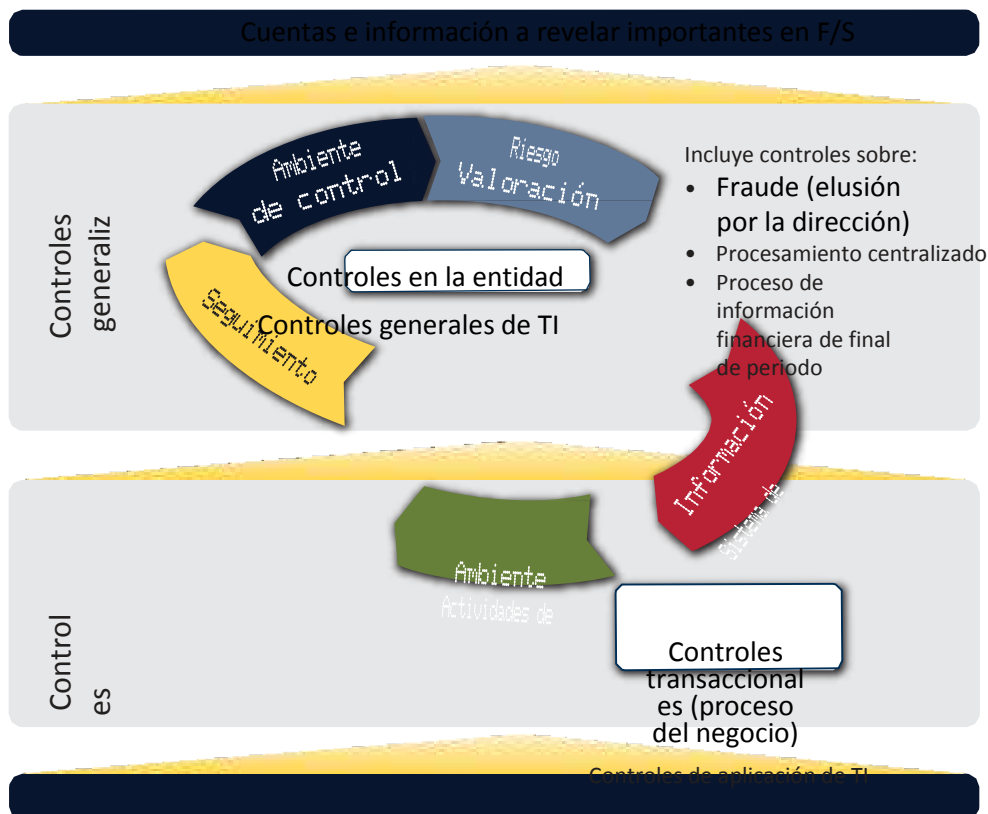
Cuentas e información a revelar importantes en F/S

Controles generaliz

Ambiente de control

Riesgo Valoración

Seguimiento

Controles en la entidad

Controles generales de TI

Incluye controles sobre:
• Fraude (elusión por la dirección)
• Procesamiento centralizado
• Proceso de información financiera de final de periodo

Información sistema de

Ambiente

Actividades de

Control es

Controles transaccional es (proceso del negocio)

Controles de aplicación de TI